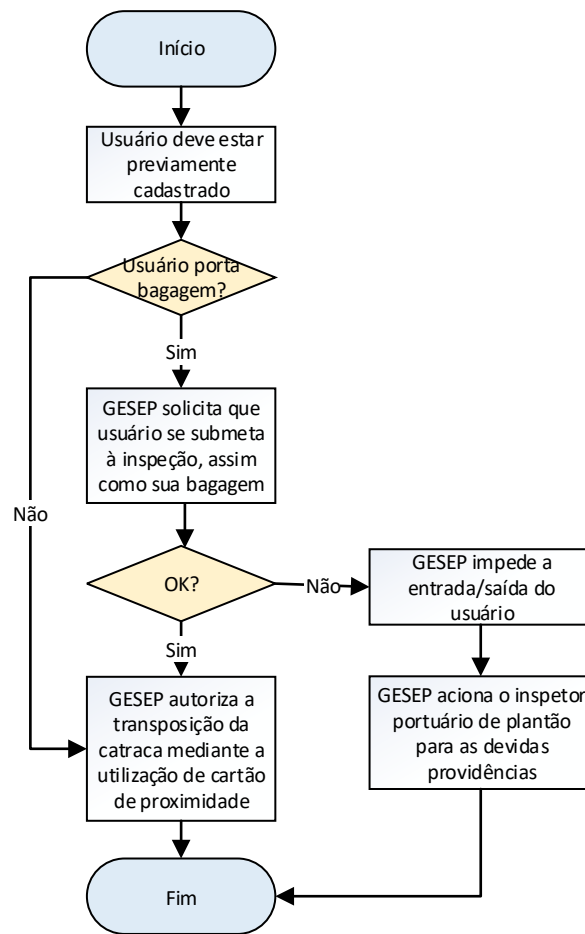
Início

Usuário deve estar previamente cadastrado

Usuário porta bagagem?

Sim

GESEP solicita que usuário se submeta à inspeção, assim como sua bagagem

Não

OK?

Não

GESEP impede a entrada/saída do usuário

GESEP aciona o inspetor portuário de plantão para as devidas providências

Sim

GESEP autoriza a transposição da catraca mediante a utilização de cartão de proximidade

Fim